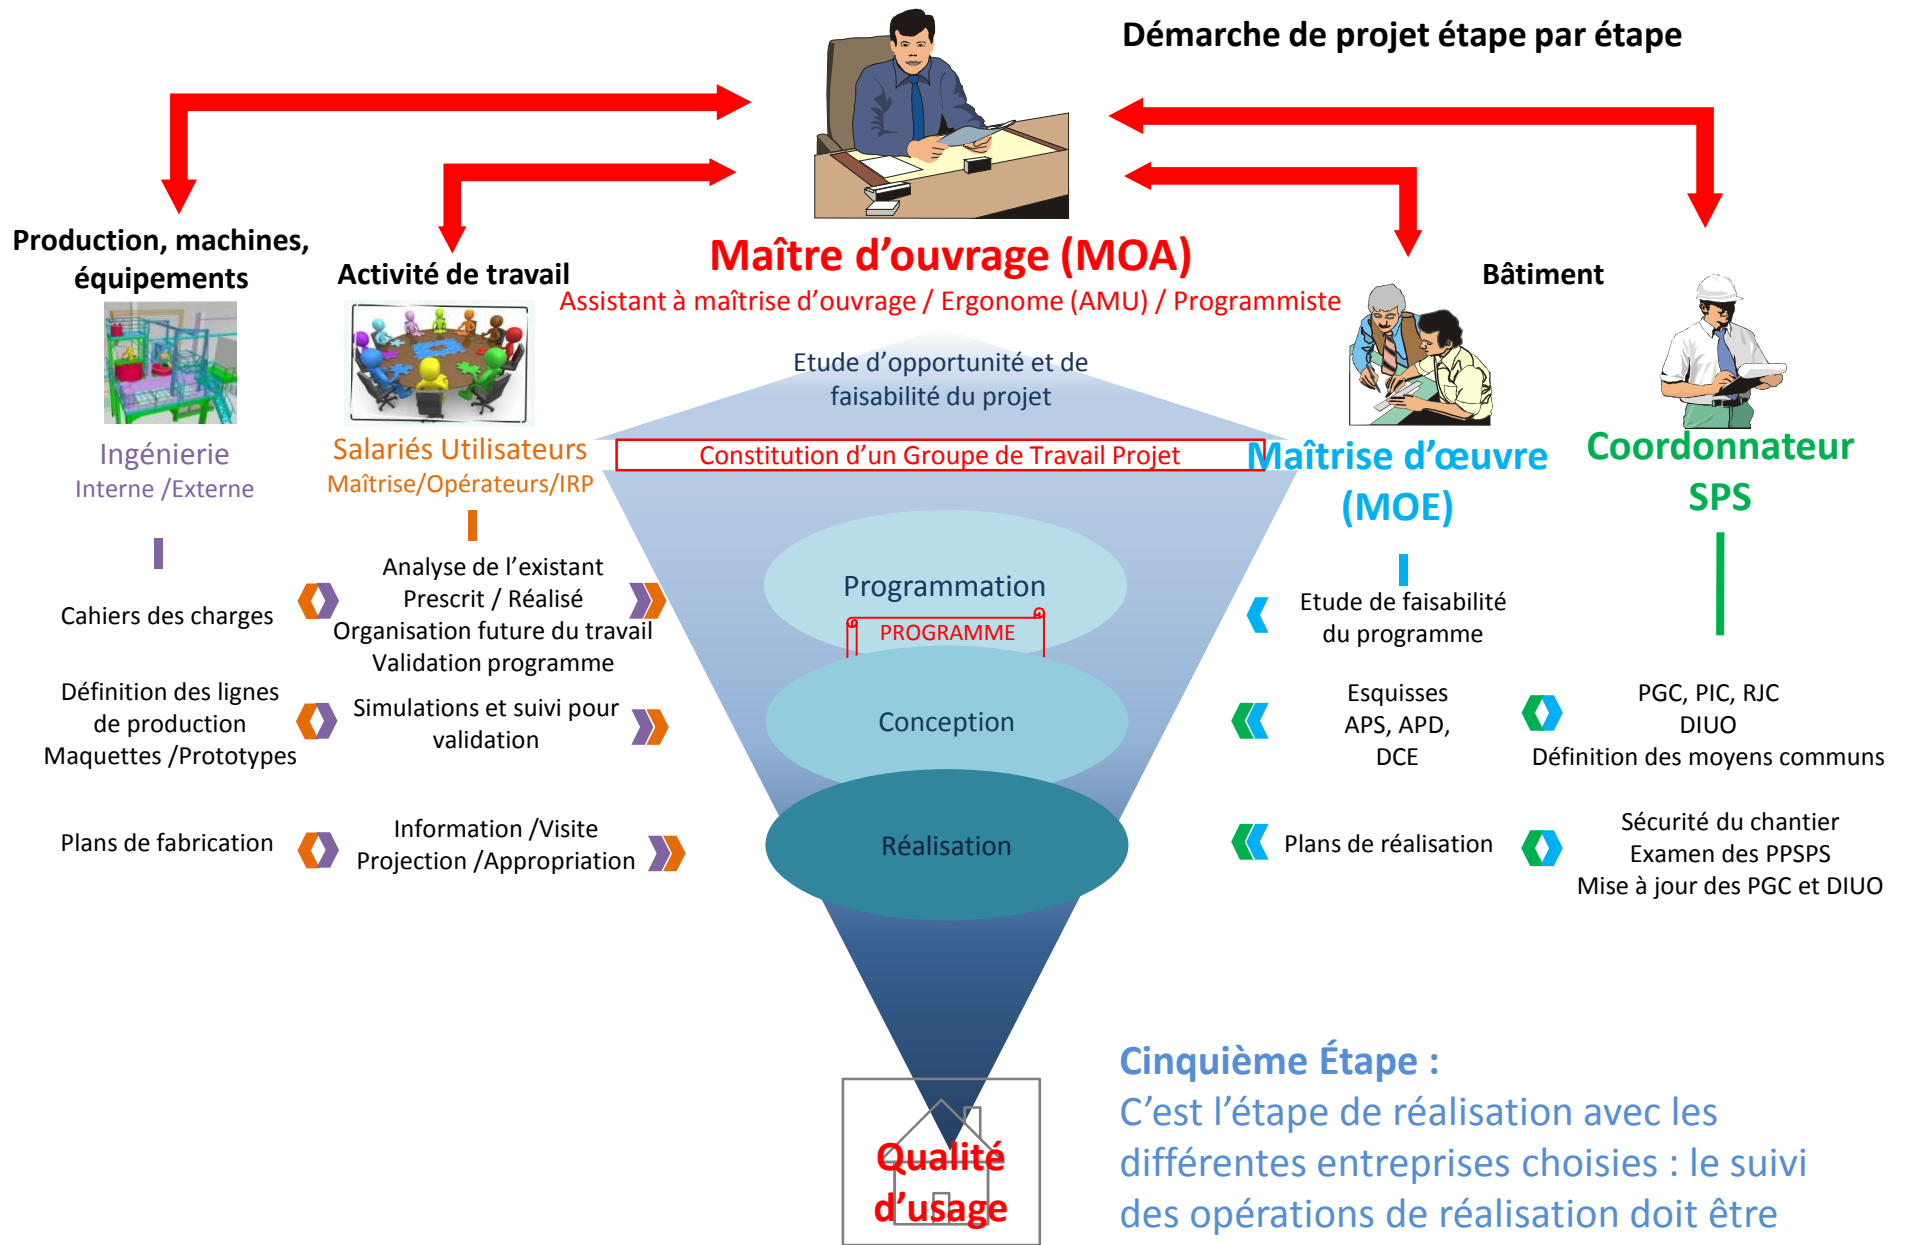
Démarche de projet étape par étape

Production, machines, équipements

Activité de travail

Maître d'ouvrage (MOA)

Assistant à maîtrise d'ouvrage / Ergonome (AMU) / Programmiste

Bâtiment

Ingénierie
Interne /Externe

Salariés Utilisateurs
Maîtrise/Opérateurs/IRP

Etude d'opportunité et de faisabilité du projet

Constitution d'un Groupe de Travail Projet

Maîtrise d'œuvre (MOE)

Coordonnateur SPS

Cahiers des charges

Analyse de l'existant
Prescrit / Réalisé
Organisation future du travail
Validation programme

Programmation

PROGRAMME

Etude de faisabilité du programme

Définition des lignes de production
Maquettes /Prototypes

Simulations et suivi pour validation

Conception

Esquisses
APS, APD,
DCE

PGC, PIC, RJC
DIUO
Définition des moyens communs

Plans de fabrication

Information /Visite
Projection /Appropriation

Réalisation

Plans de réalisation

Sécurité du chantier
Examen des PPSPS
Mise à jour des PGC et DIUO

Qualité d'usage

Cinquième Étape :
C'est l'étape de réalisation avec les différentes entreprises choisies : le suivi des opérations de réalisation doit être